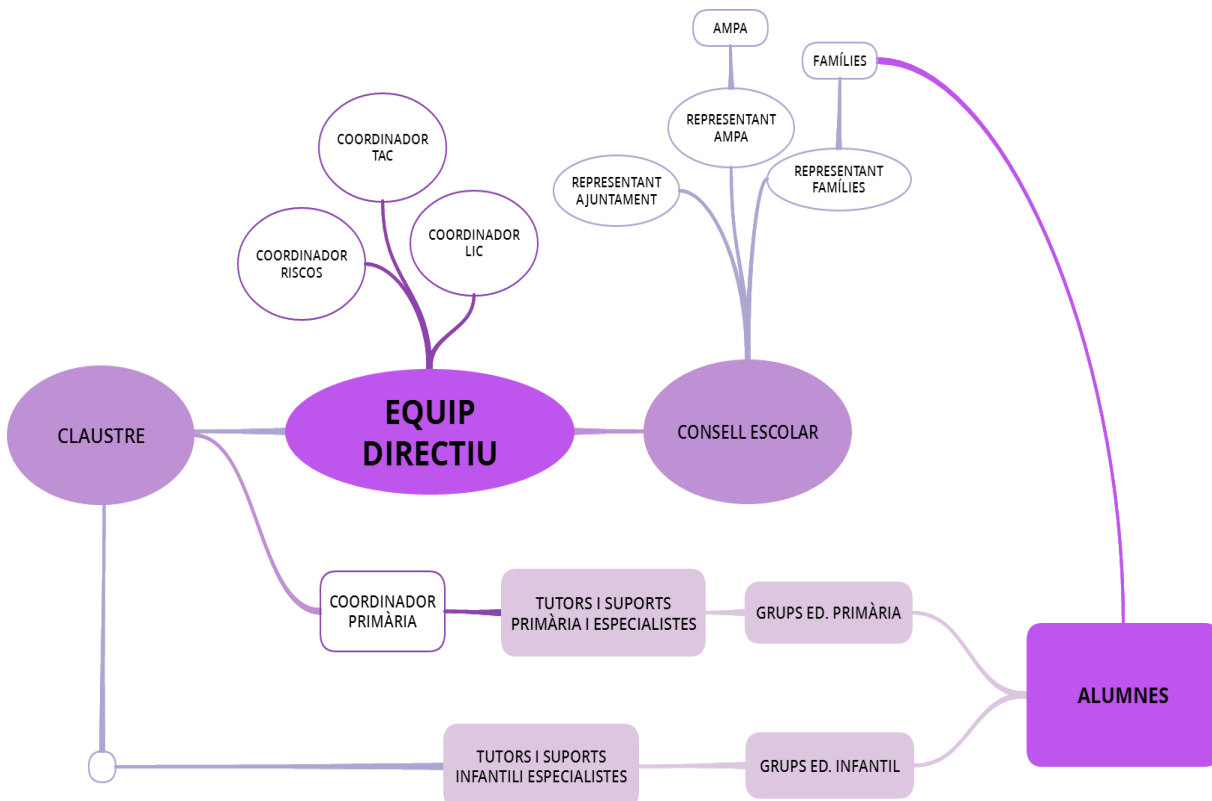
AMPA

FAMÍLIES

COORDINADOR TAC

REPRESENTANT AMPA

REPRESENTANT AJUNTAMENT

REPRESENTANT FAMÍLIES

COORDINADOR RISCOS

COORDINADOR LIC

CLAUSTRE

EQUIP DIRECTIU

CONSELL ESCOLAR

COORDINADOR PRIMÀRIA

TUTORS I SUPORTS PRIMÀRIA I ESPECIALISTES

GRUPS ED. PRIMÀRIA

ALUMNES

TUTORS I SUPORTS INFANTILI ESPECIALISTES

GRUPS ED. INFANTIL